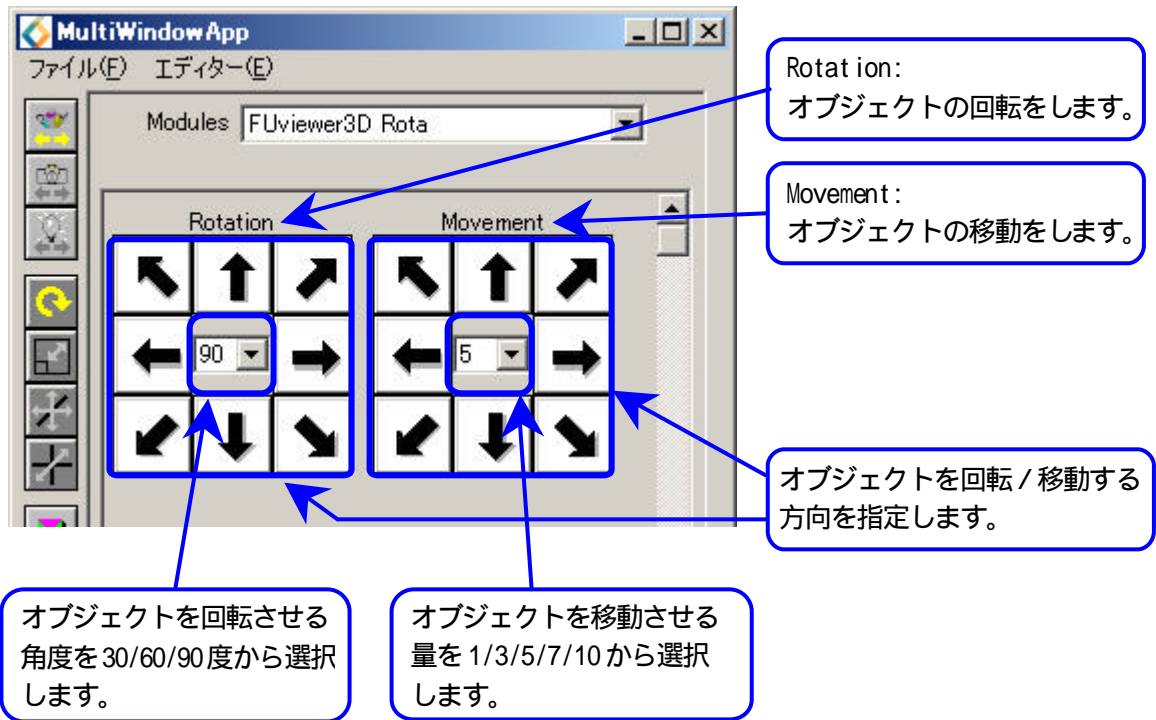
MultiWindowApp

ファイル(F) エディター(E)

Modules FUviewer3D Rota

Rotation

Movement

90

5

Rotation:
オブジェクトの回転をします。

Movement:
オブジェクトの移動をします。

オブジェクトを回転/移動する方向を指定します。

オブジェクトを回転させる角度を30/60/90度から選択します。

オブジェクトを移動させる量を1/3/5/7/10から選択します。